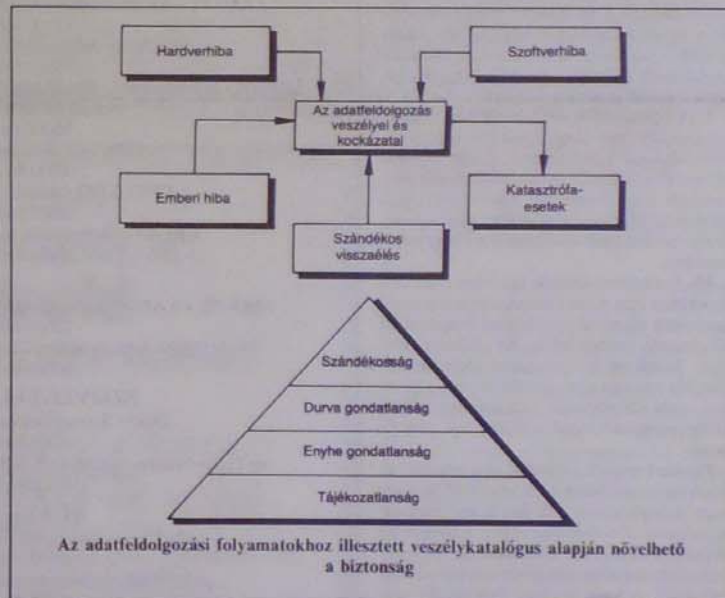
Hardverhiba

Szoftverhiba

Az adatfeldolgozás veszélyei és kockázatai

Emberi hiba

Katasztrófa-esetek

Szándékos visszaélés

Szándékosság

Durva gondatlanság

Enyhe gondatlanság

Tájékozatlanság

Az adatfeldolgozási folyamatokhoz illesztett veszélykatalógus alapján növelhető a biztonság